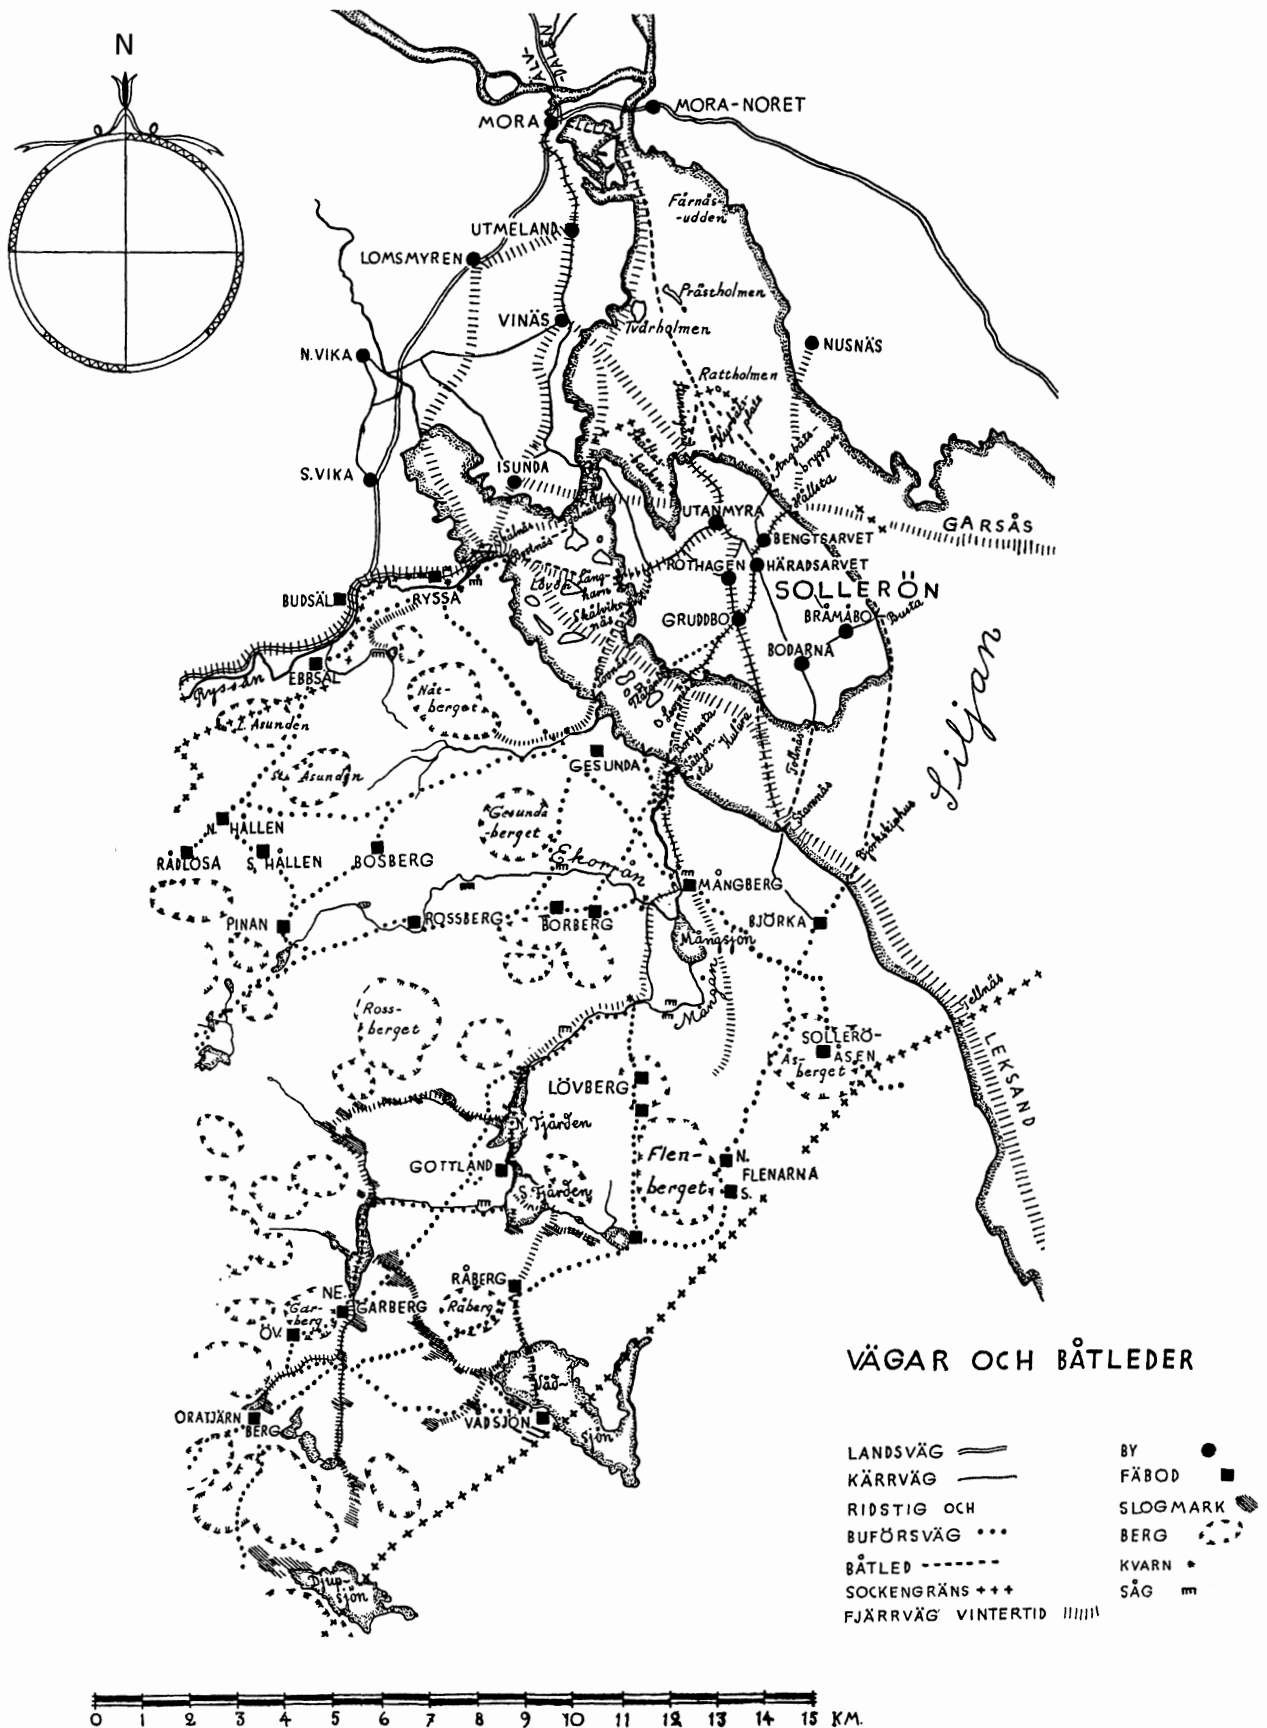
N

DALÄLVEN

MORA

MORA-NORET

Färnäs-udden

UTMELAND

LOMSMYREN

Prästholmen

VINÄS

Ivdrholmen

NUSNÄS

N. VIKA

Rattholmen

S. VIKA

ISUNDA

UTANMYRA

BENGTSARVET

GARSÅS

ROTHAGEN

HÄRADSARVET

SOLLERÖN

BUDSÄL

RYSSA

GRUDDBO

BRÅMABO

BODARNA

Ryssån

EBBSAL

Nät-berget

L. Asunden

St. Asunden

GESUNDA

Siljan

Gesunda-berget

N. HÄLLEN

RÅDLÖSA

S. HÄLLEN

BOSBERG

Ekorrån

MÅNGBERG

PINAN

ROSSBERG

BORBERG

BJÖRKA

Mångsjön

Mången

Ross-berget

SOLLERÖ-ÅSEN

Ås-berget

LEKSAND

LÖVBERG

Tjärden

GOTTLAND

Flen-berget

N. FLENARNA S.

S. Tjärden

RÅBERG

Råberg

NE. GARBERG

Gar-berg

ÖV.

VÄGAR OCH BÅTLEDER

Våd-sjön

ORATJÄRN BERG

VADSJÖN

Djup-sjön

LANDSVÄG

KÄRRVÄG

RIDSTIG OCH BUFÖRSVÄG

BÅTLED

SOCKENGRÄNS

FJÄRRVÄG VINTERTID

BY

FÄBOD

SLOGMARK

BERG

KVARN

SÅG

0 1 2 3 4 5 6 7 8 9 10 11 12 13 14 15 KM.